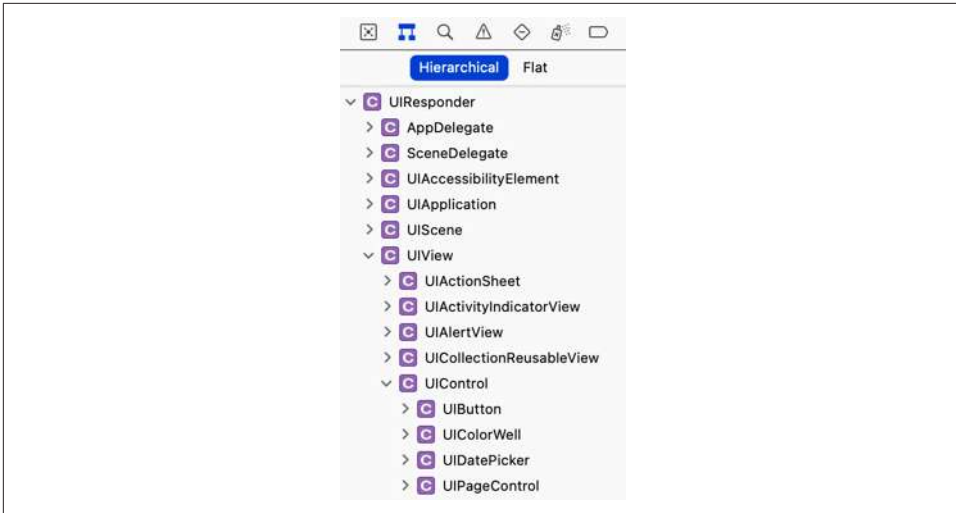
Hierarchical Flat

C UIResponder
C AppDelegate
C SceneDelegate
C UIAccessibilityElement
C UIApplication
C UIScene
C UIView
C UIActionSheet
C UIActivityIndicatorView
C UIAlertView
C UICollectionReusableView
C UIControl
C UIButton
C UIColorWell
C UIDatePicker
C UIPageControl